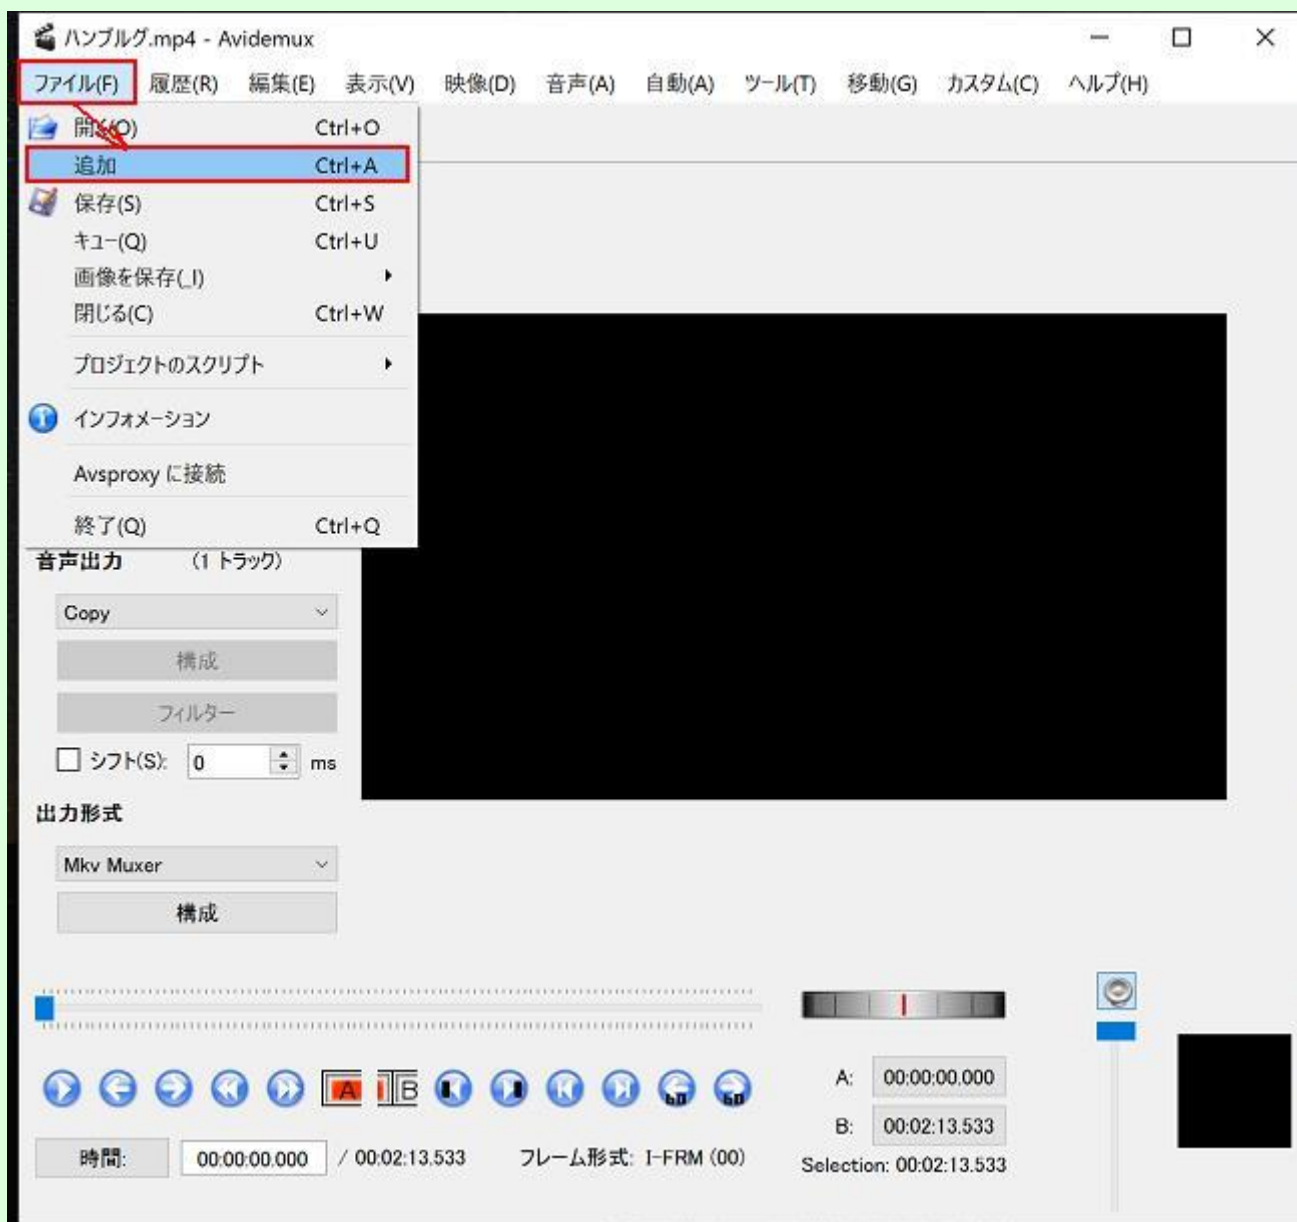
ハンブルグ.mp4 - Avidemux

ファイル(F) 履歴(R) 編集(E) 表示(V) 映像(D) 音声(A) 自動(A) ツール(T) 移動(G) カスタム(C) ヘルプ(H)

開く(O) Ctrl+O
追加 Ctrl+A
保存(S) Ctrl+S
キュー(Q) Ctrl+U
画像を保存(_I)
閉じる(C) Ctrl+W
プロジェクトのスクリプト
インフォメーション
Avsproxy に接続
終了(Q) Ctrl+Q

音声出力 (1 トラック)
Copy
構成
フィルター
シフト(S): 0 ms

出力形式
Mkv Muxer
構成

A: 00:00:00.000
B: 00:02:13.533
Selection: 00:02:13.533

時間: 00:00:00.000 / 00:02:13.533 フレーム形式: I-FRM (00)